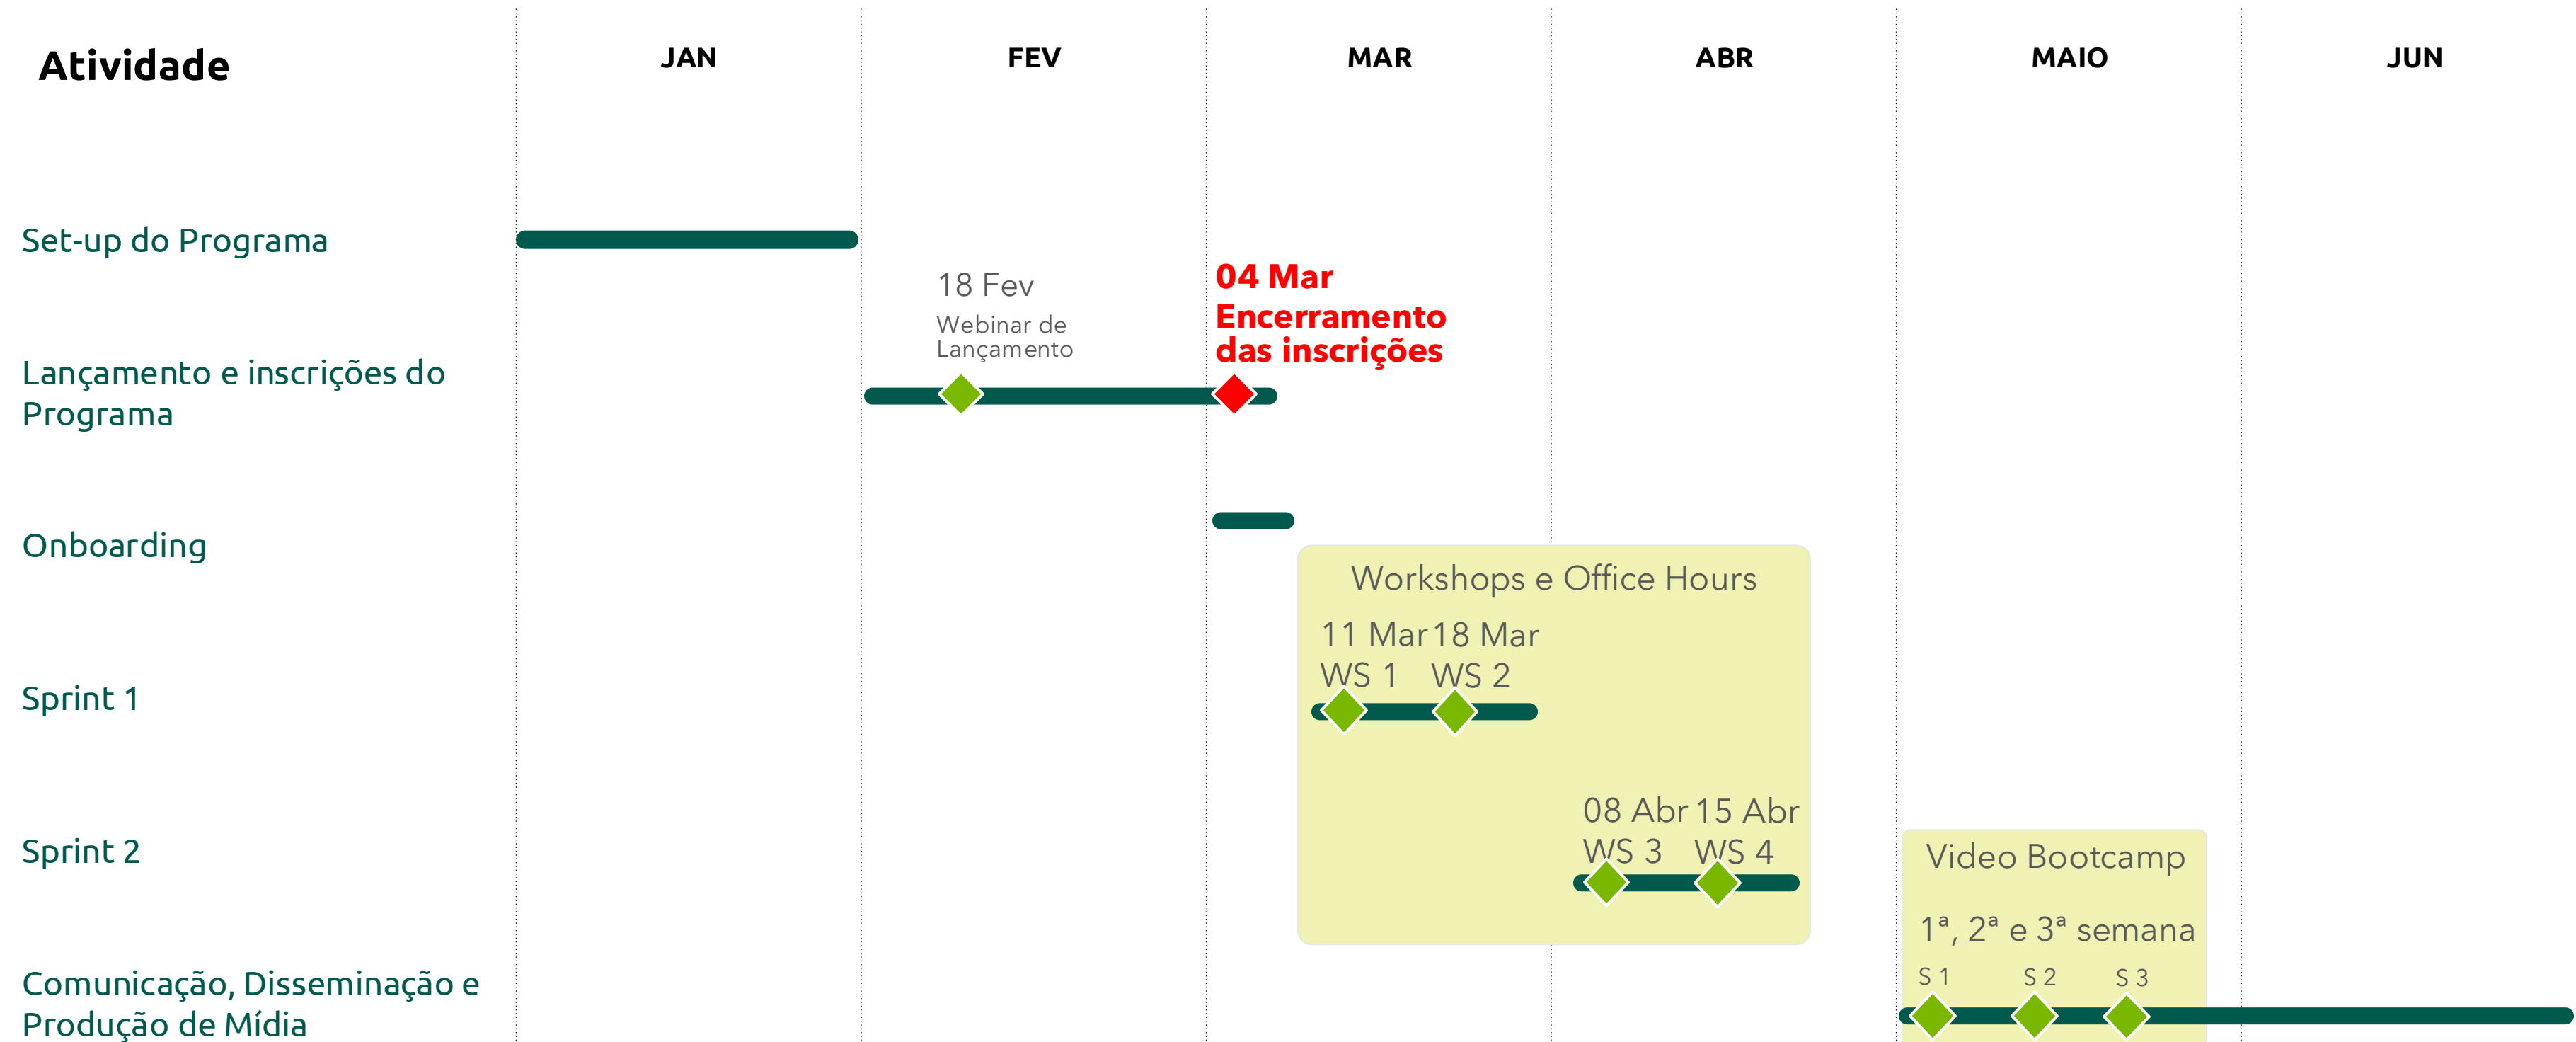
Atividade

JAN

FEV

MAR

ABR

MAIO

JUN

Set-up do Programa

Lançamento e inscrições do Programa

18 Fev
Webinar de Lançamento

04 Mar
Encerramento das inscrições

Onboarding

Workshops e Office Hours

Sprint 1

11 Mar
WS 1

18 Mar
WS 2

Sprint 2

08 Abr
WS 3

15 Abr
WS 4

Video Bootcamp

$1^a$, $2^a$ e $3^a$ semana

S 1

S 2

S 3

Comunicação, Disseminação e Produção de Mídia